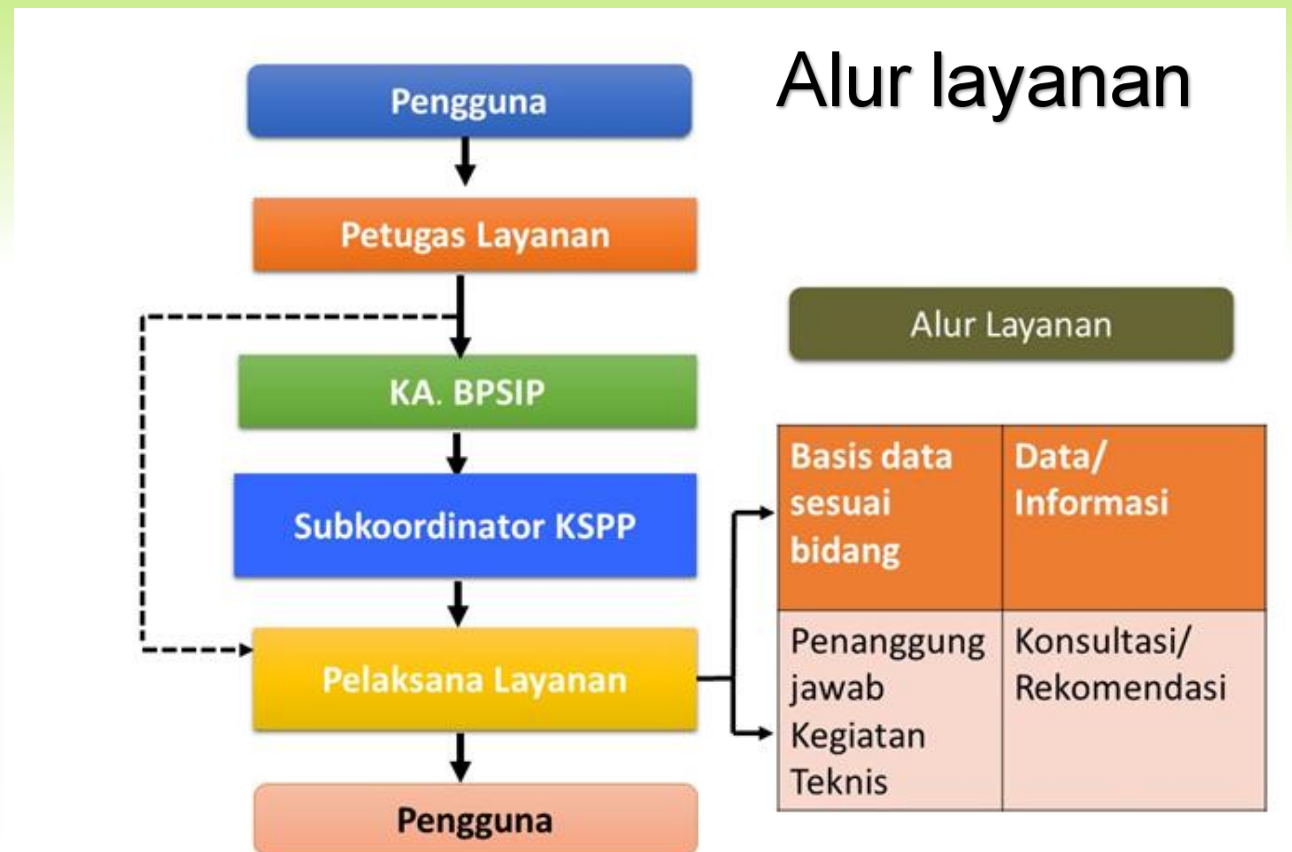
Alur layanan

Pengguna

Petugas Layanan

KA. BPSIP

Subkoordinator KSPP

Pelaksana Layanan

Pengguna

Alur Layanan

| Basis data sesuai bidang | Data/ Informasi |
|---|---|
| Penanggung jawab Kegiatan Teknis | Konsultasi/ Rekomendasi |